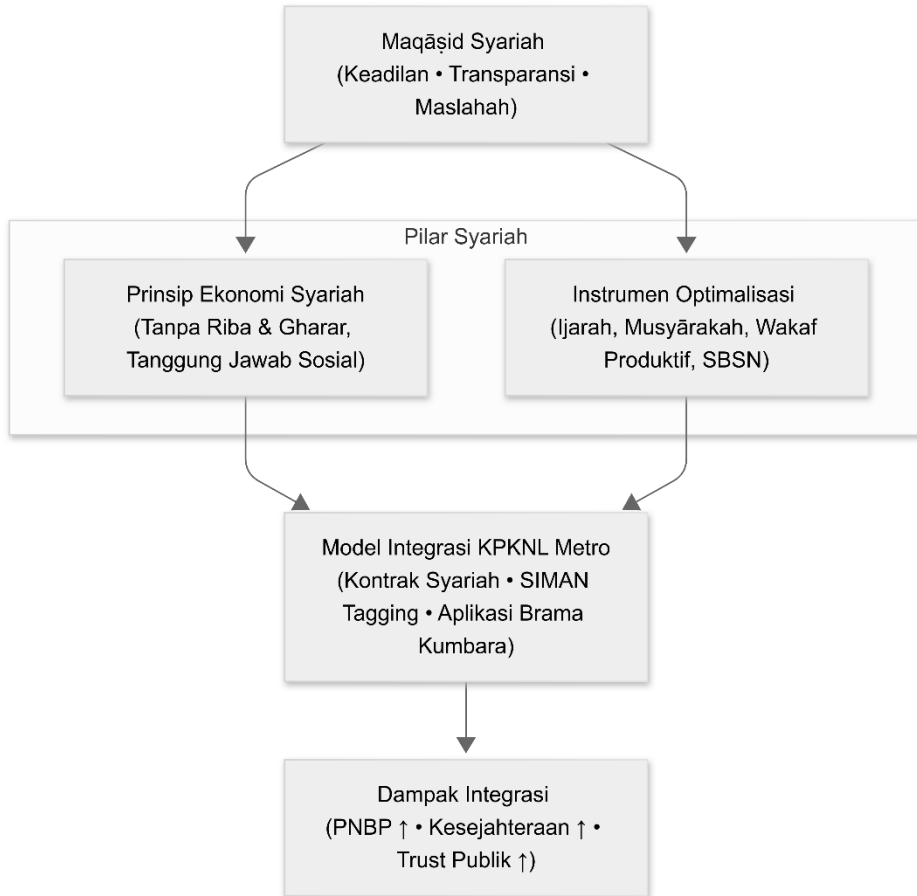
Maqāṣid Syariah
(Keadilan • Transparansi • Maslahah)

Pilar Syariah

Prinsip Ekonomi Syariah
(Tanpa Riba & Gharar, Tanggung Jawab Sosial)

Instrumen Optimalisasi
(Ijarah, Musyārakah, Wakaf Produktif, SBSN)

Model Integrasi KPKNL Metro
(Kontrak Syariah • SIMAN Tagging • Aplikasi Brama Kumbara)

Dampak Integrasi
(PNBP ↑ • Kesejahteraan ↑ • Trust Publik ↑)